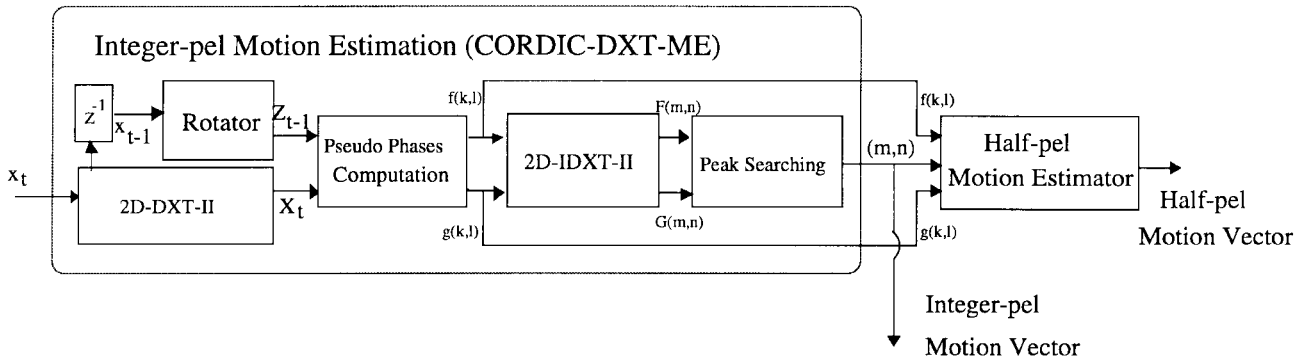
Integer-pel Motion Estimation (CORDIC-DXT-ME)

$z^{-1}$

$x_{t-1}$

Rotator

$Z_{t-1}$

$x_t$

2D-DXT-II

$X_t$

Pseudo Phases Computation

f(k,l)

g(k,l)

2D-IDXT-II

F(m,n)

G(m,n)

Peak Searching

(m,n)

f(k,l)

g(k,l)

Half-pel Motion Estimator

Half-pel Motion Vector

Integer-pel Motion Vector